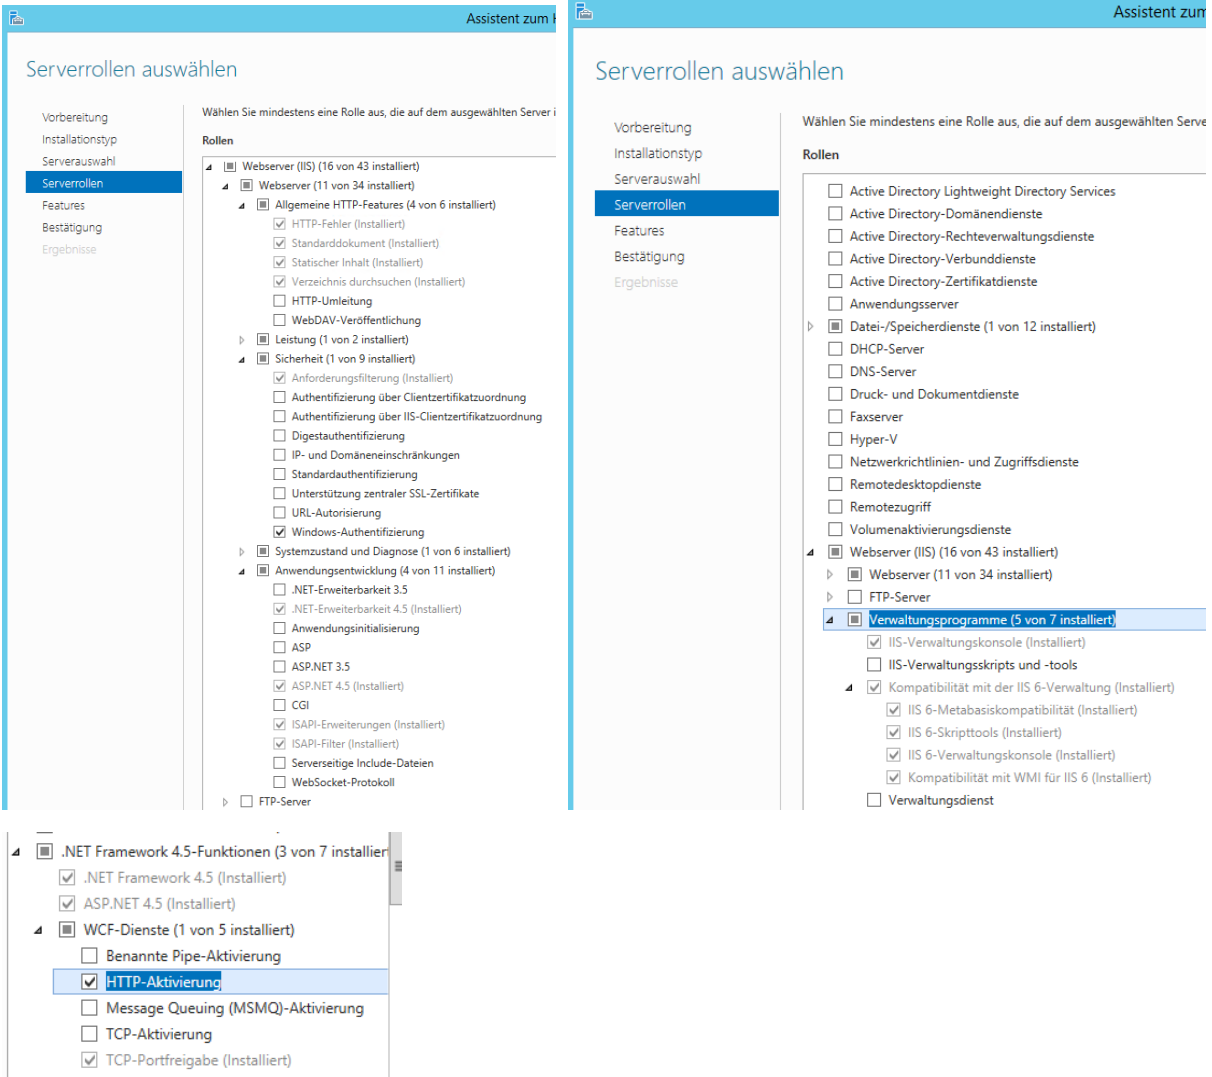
Assistent zum

Serverrollen auswählen

Vorbereitung
Installationstyp
Serverauswahl
Serverrollen
Features
Bestätigung
Ergebnisse

Wählen Sie mindestens eine Rolle aus, die auf dem ausgewählten Server i

Rollen

Webserver (IIS) (16 von 43 installiert)
Webserver (11 von 34 installiert)
Allgemeine HTTP-Features (4 von 6 installiert)
HTTP-Fehler (Installiert)
Standarddokument (Installiert)
Statischer Inhalt (Installiert)
Verzeichnis durchsuchen (Installiert)
HTTP-Umleitung
WebDAV-Veröffentlichung
Leistung (1 von 2 installiert)
Sicherheit (1 von 9 installiert)
Anforderungsfilterung (Installiert)
Authentifizierung über Clientzertifikatzuordnung
Authentifizierung über IIS-Clientzertifikatzuordnung
Digestauthentifizierung
IP- und Domäneneinschränkungen
Standardauthentifizierung
Unterstützung zentraler SSL-Zertifikate
URL-Autorisierung
Windows-Authentifizierung
Systemzustand und Diagnose (1 von 6 installiert)
Anwendungsentwicklung (4 von 11 installiert)
.NET-Erweiterbarkeit 3.5
.NET-Erweiterbarkeit 4.5 (Installiert)
Anwendungsinitialisierung
ASP
ASP.NET 3.5
ASP.NET 4.5 (Installiert)
CGI
ISAPI-Erweiterungen (Installiert)
ISAPI-Filter (Installiert)
Serverseitige Include-Dateien
WebSocket-Protokoll
FTP-Server

Assistent zum

Serverrollen auswählen

Vorbereitung
Installationstyp
Serverauswahl
Serverrollen
Features
Bestätigung
Ergebnisse

Wählen Sie mindestens eine Rolle aus, die auf dem ausgewählten Serve

Rollen

Active Directory Lightweight Directory Services
Active Directory-Domänendienste
Active Directory-Rechteverwaltungsdienste
Active Directory-Verbunddienste
Active Directory-Zertifikatdienste
Anwendungsserver
Datei-/Speicherdienste (1 von 12 installiert)
DHCP-Server
DNS-Server
Druck- und Dokumentdienste
Faxserver
Hyper-V
Netzwerkrichtlinien- und Zugriffsdienste
Remotedesktopdienste
Remotezugriff
Volumenaktivierungsdienste
Webserver (IIS) (16 von 43 installiert)
Webserver (11 von 34 installiert)
FTP-Server
Verwaltungsprogramme (5 von 7 installiert)
IIS-Verwaltungskonsole (Installiert)
IIS-Verwaltungsskripts und -tools
Kompatibilität mit der IIS 6-Verwaltung (Installiert)
IIS 6-Metabasiskompatibilität (Installiert)
IIS 6-Skripttools (Installiert)
IIS 6-Verwaltungskonsole (Installiert)
Kompatibilität mit WMI für IIS 6 (Installiert)
Verwaltungsdienst

.NET Framework 4.5-Funktionen (3 von 7 installier
.NET Framework 4.5 (Installiert)
ASP.NET 4.5 (Installiert)
WCF-Dienste (1 von 5 installiert)
Benannte Pipe-Aktivierung
HTTP-Aktivierung
Message Queuing (MSMQ)-Aktivierung
TCP-Aktivierung
TCP-Portfreigabe (Installiert)